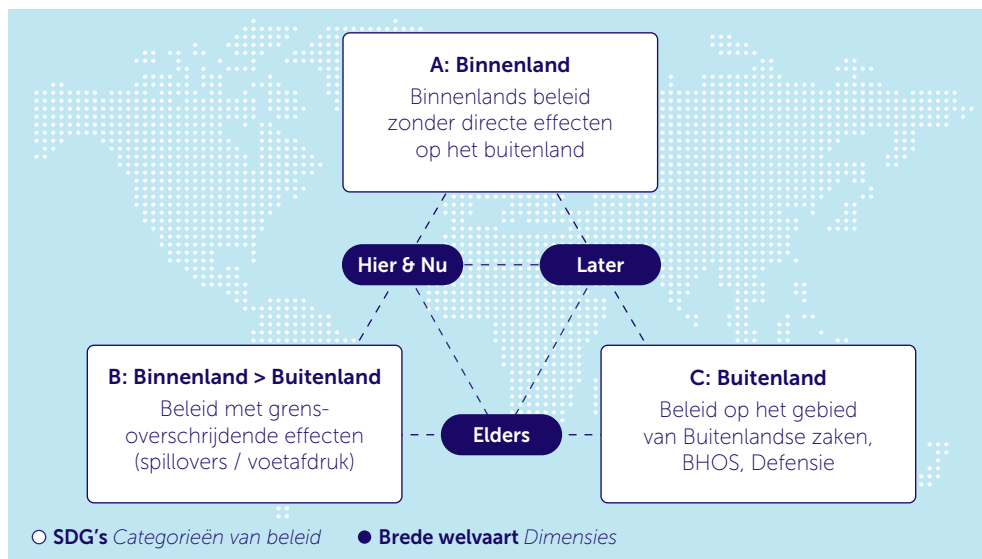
A: Binnenland
Binnenlands beleid zonder directe effecten op het buitenland

Hier & Nu

Later

B: Binnenland > Buitenland
Beleid met grensoverschrijdende effecten (spillovers / voetafdruk)

Elders

C: Buitenland
Beleid op het gebied van Buitenlandse zaken, BHOS, Defensie

○ SDG's Categorieën van beleid ● Brede welvaart Dimensies